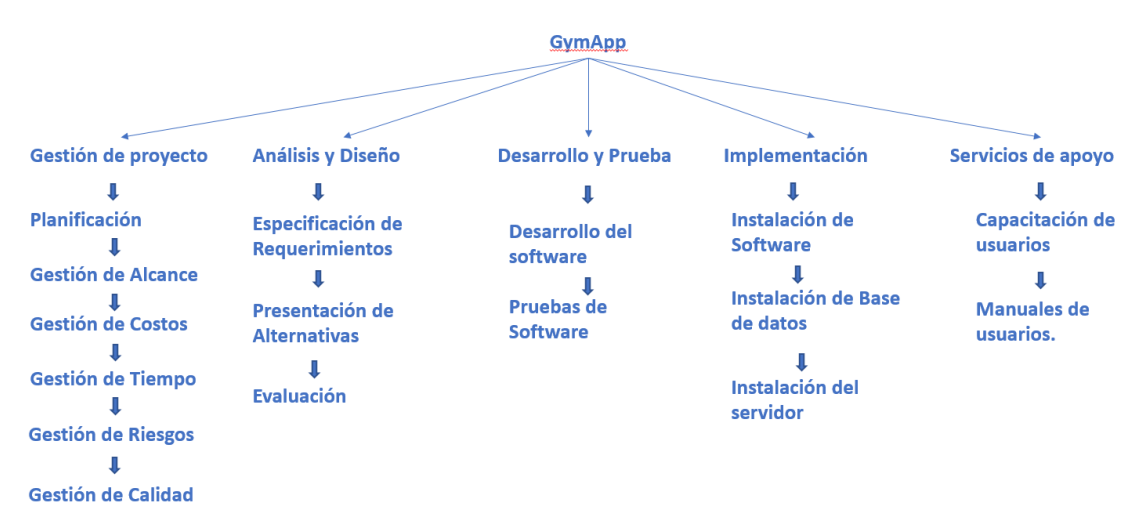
GymApp

Gestión de proyecto

Planificación

Gestión de Alcance

Gestión de Costos

Gestión de Tiempo

Gestión de Riesgos

Gestión de Calidad

Análisis y Diseño

Especificación de Requerimientos

Presentación de Alternativas

Evaluación

Desarrollo y Prueba

Desarrollo del software

Pruebas de Software

Implementación

Instalación de Software

Instalación de Base de datos

Instalación del servidor

Servicios de apoyo

Capacitación de usuarios

Manuales de usuarios.